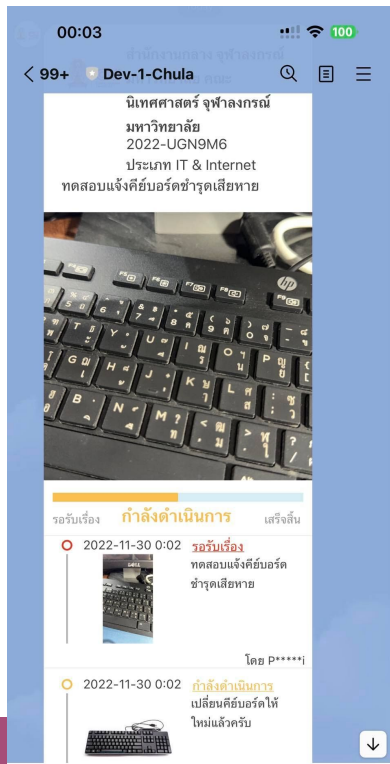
00:03

100

< 99+ Dev-1-Chula

สำนักงานกลาง จุฬาลงกรณ์ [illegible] คณะ

นิเทศศาสตร์ จุฬาลงกรณ์มหาวิทยาลัย

2022-UGN9M6

ประเภท IT & Internet

ทดสอบแจ้งคีย์บอร์ดชำรุดเสียหาย

รอรับเรื่อง กำลังดำเนินการ เสร็จสิ้น

2022-11-30 0:02 รอรับเรื่อง

ทดสอบแจ้งคีย์บอร์ดชำรุดเสียหาย

โดย P*****i

2022-11-30 0:02 กำลังดำเนินการ

เปลี่ยนคีย์บอร์ดให้ใหม่แล้วครับ